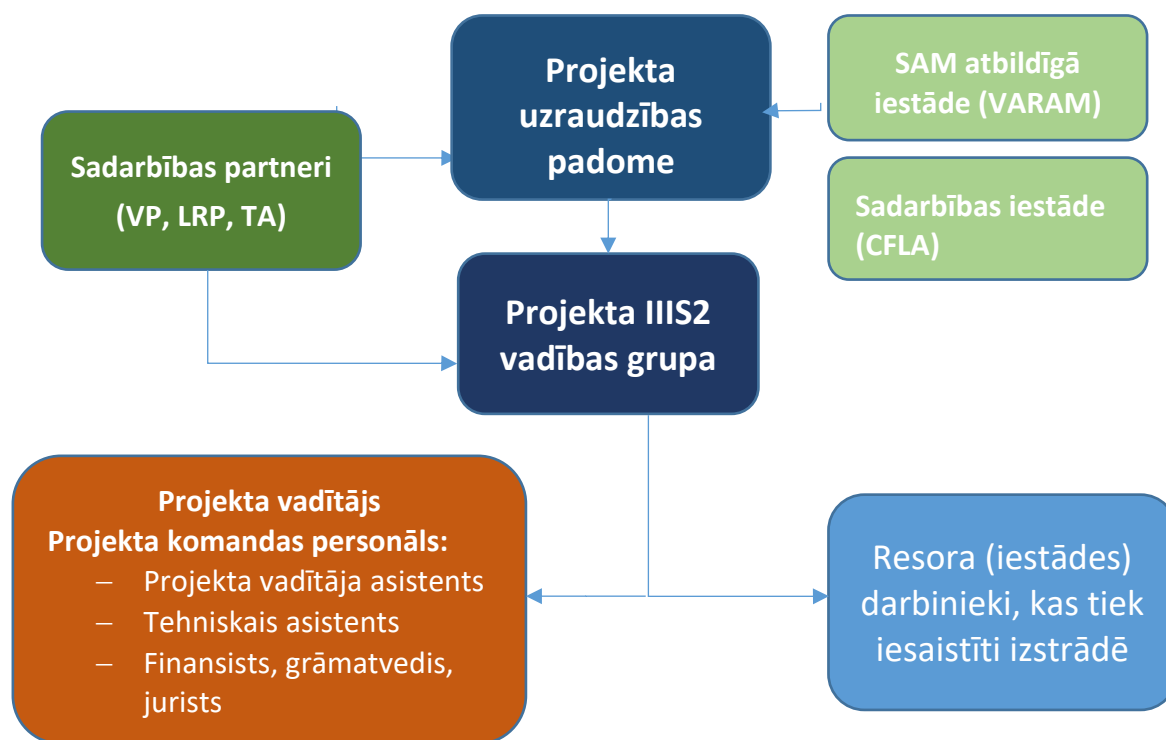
Projekta uzraudzības padome

SAM atbildīgā iestāde (VARAM)

Sadarbības partneri (VP, LRP, TA)

Sadarbības iestāde (CFLA)

Projekta IIIS2 vadības grupa

Projekta vadītājs
Projekta komandas personāls:
– Projekta vadītāja asistents
– Tehniskais asistents
– Finansists, grāmatvedis, jurists

Resora (iestādes) darbinieki, kas tiek iesaistīti izstrādē